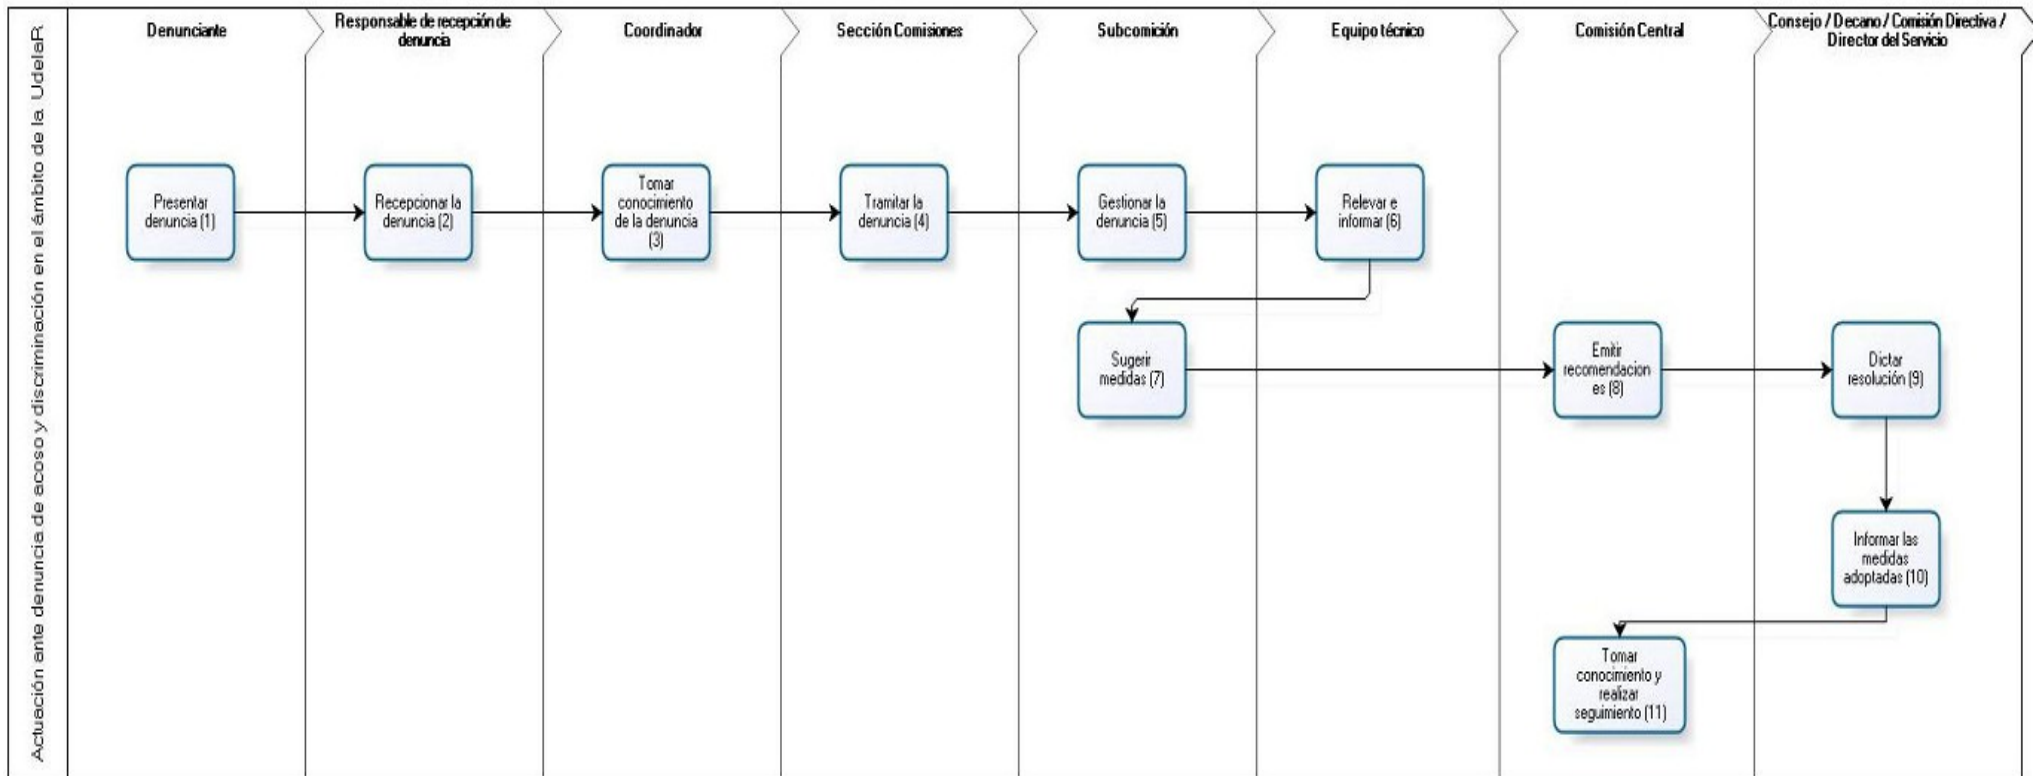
Actuación ante denuncia de acoso y discriminación en el ámbito de la UdelaR

Denunciante

Responsable de recepción de denuncia

Coordinador

Sección Comisiones

Subcomición

Equipo técnico

Comisión Central

Consejo / Decano / Comisión Directiva / Director del Servicio

Presentar denuncia (1)

Recepcionar la denuncia (2)

Tomar conocimiento de la denuncia (3)

Tramitar la denuncia (4)

Gestionar la denuncia (5)

Relevar e informar (6)

Sugerir medidas (7)

Emitir recomendaciones (8)

Dictar resolución (9)

Informar las medidas adoptadas (10)

Tomar conocimiento y realizar seguimiento (11)